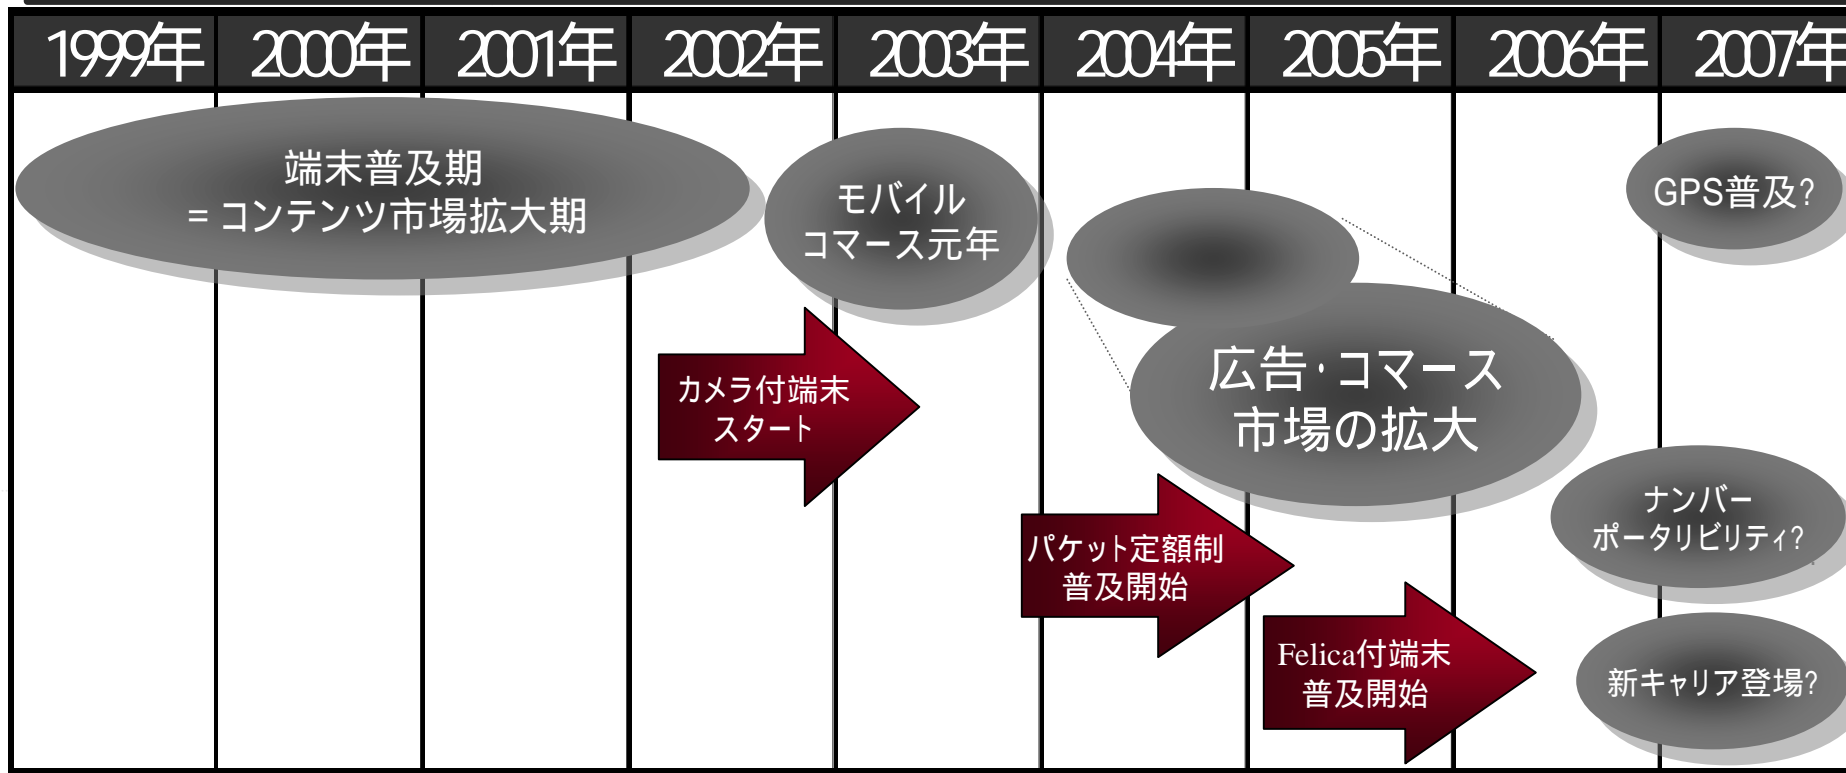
| 1999年 | 2000年 | 2001年 | 2002年 | 2003年 | 2004年 | 2005年 | 2006年 | 2007年 |
|---|---|---|---|---|---|---|---|---|

端末普及期
＝コンテンツ市場拡大期

モバイル
コマース元年

GPS普及?

カメラ付端末
スタート

広告･コマース
市場の拡大

ナンバー
ポータリビリティ?

パケット定額制
普及開始

Felica付端末
普及開始

新キャリア登場?